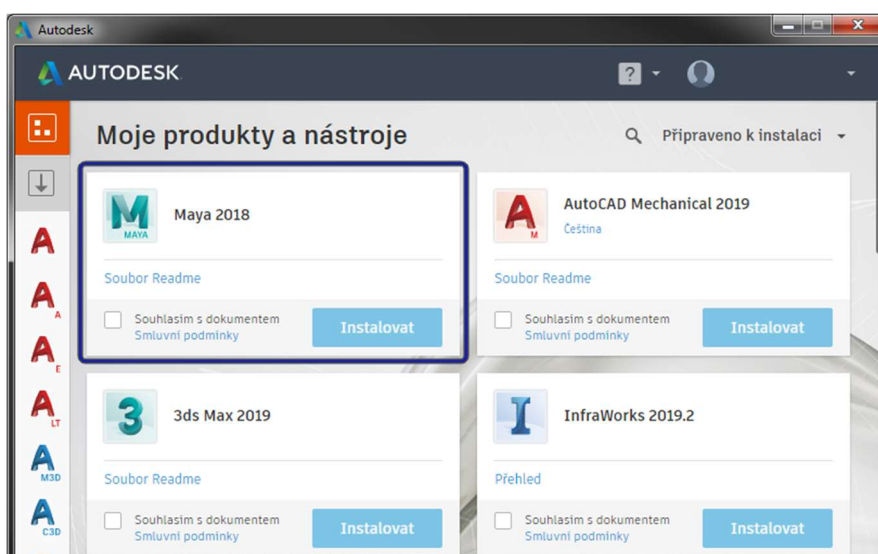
Autodesk

AUTODESK

Moje produkty a nástroje

Připraveno k instalaci

MAYA

Maya 2018

Soubor Readme

Souhlasím s dokumentem Smluvní podmínky

Instalovat

AutoCAD Mechanical 2019

Čeština

Soubor Readme

Souhlasím s dokumentem Smluvní podmínky

Instalovat

3ds Max 2019

Soubor Readme

Souhlasím s dokumentem Smluvní podmínky

Instalovat

InfraWorks 2019.2

Přehled

Souhlasím s dokumentem Smluvní podmínky

Instalovat

A
A
A
A
LT
A
M3D
A
C3D